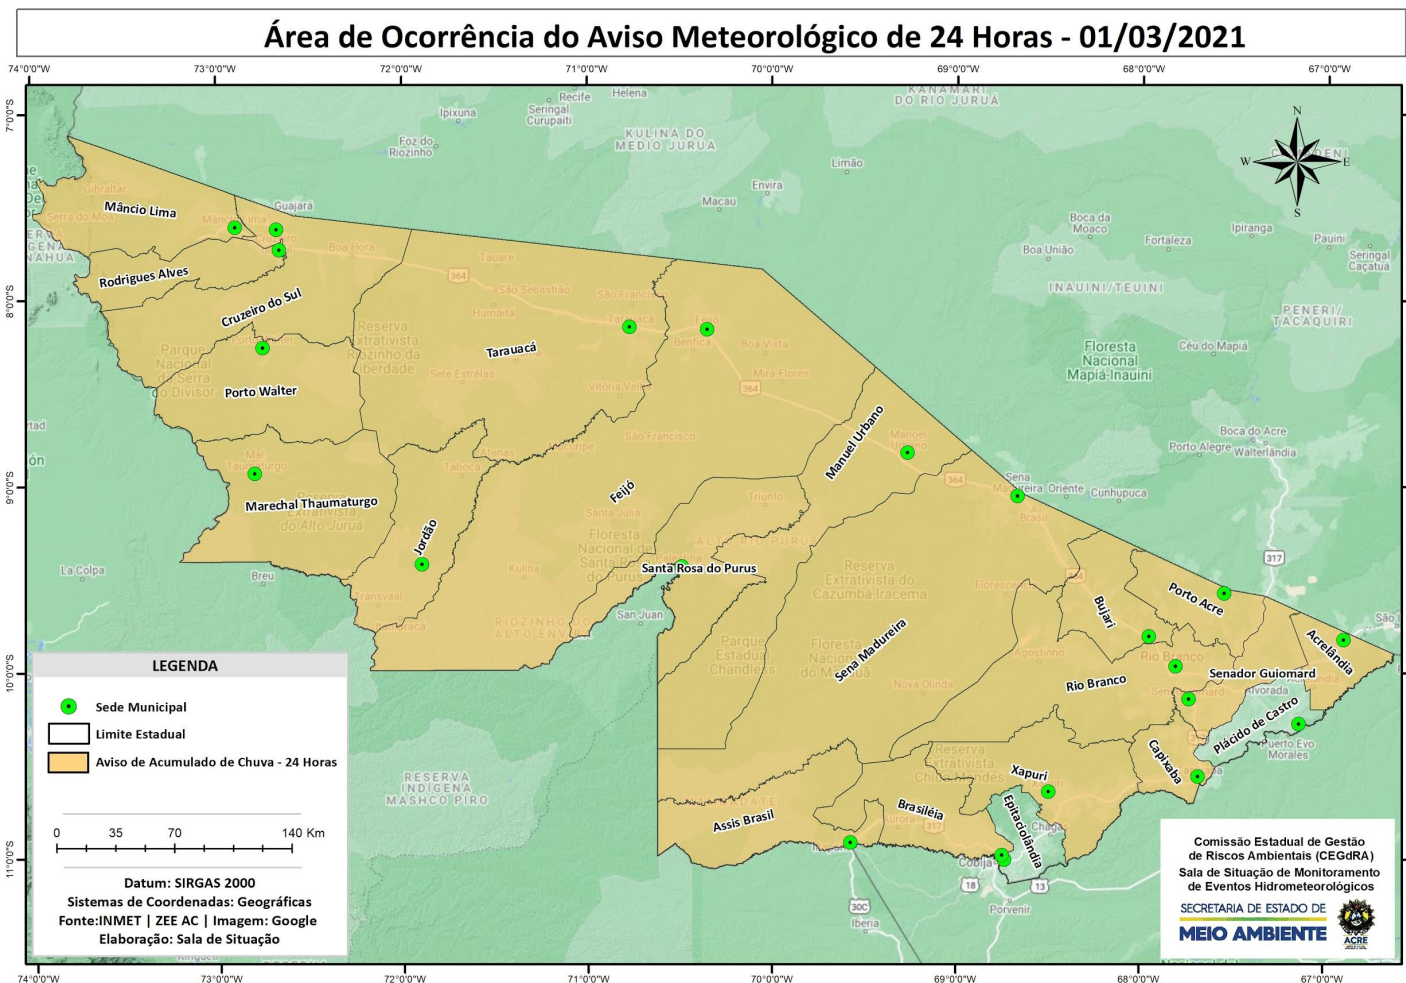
Área de Ocorrência do Aviso Meteorológico de 24 Horas - 01/03/2021

74°0'0"W 73°0'0"W 72°0'0"W 71°0'0"W 70°0'0"W 69°0'0"W 68°0'0"W 67°0'0"W

7°0'0"S 8°0'0"S 9°0'0"S 10°0'0"S 11°0'0"S

Mâncio Lima
Rodrigues Alves
Cruzeiro do Sul
Porto Walter
Marechal Thaumaturgo
Jordão
Tarauacá
Feijó
Manoel Urbano
Santa Rosa do Purus
Sena Madureira
Bujari
Porto Acre
Acrelândia
Rio Branco
Senador Guiomard
Plácido de Castro
Capixaba
Xapuri
Epitaciolândia
Brasiléia
Assis Brasil

Ipixuna
Recife
Helena
Seringal Curupaiti
Foz do Riozinho
KULINA DO MEDIO JURUA
KANAMARI DO RIO JURUA
Limão
Envira
Macau
Guajará
Boa Hora
Tauarê
São Sebastião
São Francisco
Humaitá
Benfica
Boa Vista
Mira Flores
Sete Estrelas
Vitória Velha
São Francisco
Taboca
Triunfo
Santa Júlia
Floresta Nacional de Santa Rosa do Purus
Kulina
Breu
La Colpa
San Juan
RIOZINHO DO ALTO ENVIRA
Boca da Moaco
Fortaleza
Ipiranga
Pauini
Seringal Caçatuá
Boa União
INAUINI/TEUINI
PENERI/TACAQUIRI
Floresta Nacional Mapiá-Inauini
Céu do Mapiá
Boca do Acre
Porto Alegre
Walterlândia
Sena Madureira
Oriente
Cunhupuca
Reserva Extrativista do Cazumbá-Iracema
Parque Estadual Chandless
Floresta Nacional do Macauã
Nova Olinda
Floresca
Agostinho
Alvorada
Puerto Evo Morales
Reserva Extrativista Chico Mendes
Cobija
Chagas
Porvenir
Iberia
RESERVA INDIGENA MASHCO PIRO
364 317 18 13 30C

LEGENDA
Sede Municipal
Limite Estadual
Aviso de Acumulado de Chuva - 24 Horas

0 35 70 140 Km

Datum: SIRGAS 2000
Sistemas de Coordenadas: Geográficas
Fonte:INMET | ZEE AC | Imagem: Google
Elaboração: Sala de Situação

Comissão Estadual de Gestão de Riscos Ambientais (CEGdRA)
Sala de Situação de Monitoramento de Eventos Hidrometeorológicos
SECRETARIA DE ESTADO DE
MEIO AMBIENTE
ACRE

N S E W